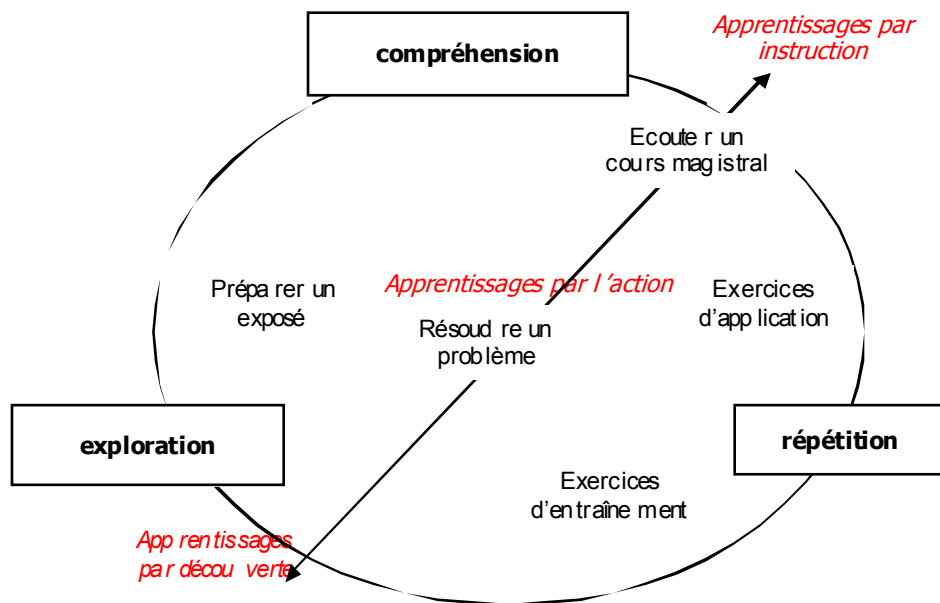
compréhension

Apprentissages par instruction

Ecouter un cours magistral

Préparer un exposé

Apprentissages par l'action

Exercices d'application

Résoudre un problème

exploration

répétition

Exercices d'entraînement

Apprentissages par découverte